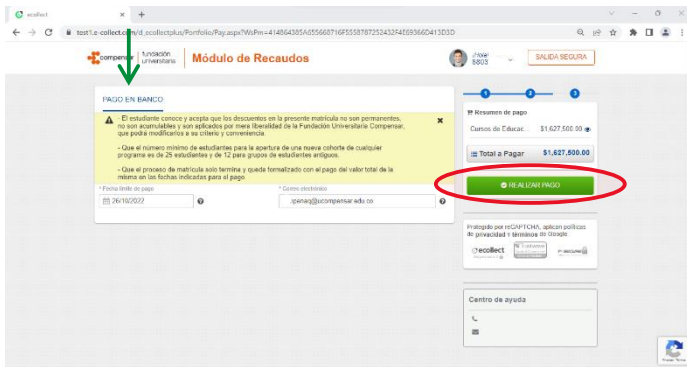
ecollect

test1.e-collect.com/d_ecollectplus/Portfolio/Pay.aspx?WsPm=414864385A6556687 16F55587872524 32F4E69366D413D3D

compensar | fundación universitaria

Módulo de Recaudos

Hola
5803

SALIDA SEGURA

PAGO EN BANCO

- El estudiante conoce y acepta que los descuentos en la presente matrícula no son permanentes, no son acumulables y son aplicados por mera liberalidad de la Fundación Universitaria Compensar, que podrá modificarlos a su criterio y conveniencia.

- Que el número mínimo de estudiantes para la apertura de una nueva cohorte de cualquier programa es de 25 estudiantes y de 12 para grupos de estudiantes antiguos.

- Que el proceso de matrícula solo termina y queda formalizado con el pago del valor total de la misma en las fechas indicadas para el pago

* Fecha límite de pago
26/10/2022

* Correo electrónico
.rpenag@ucompensar.edu.co

1 2 3

Resumen de pago

Cursos de Educac... $1,627,500.00

Total a Pagar $1,627,500.00

REALIZAR PAGO

Protegido por reCAPTCHA, aplican políticas de privacidad y términos de Google

ecollect

secured

Centro de ayuda